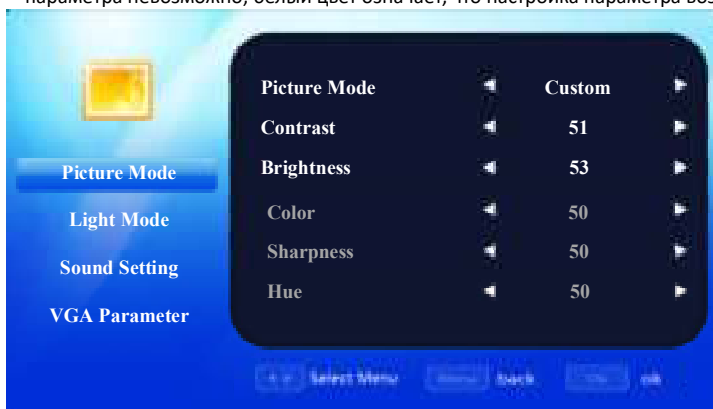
параметра невозможно, белый цвет означает, что настройка параметра воз

Picture Mode
Light Mode
Sound Setting
VGA Parameter

| | | | |
|---|---|---|---|
| Picture Mode | ◄ | Custom | ► |
| Contrast | ◄ | 51 | ► |
| Brightness | ◄ | 53 | ► |
| Color | ◄ | 50 | ► |
| Sharpness | ◄ | 50 | ► |
| Hue | ◄ | 50 | ► |

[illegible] Select Menu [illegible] Back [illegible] ok